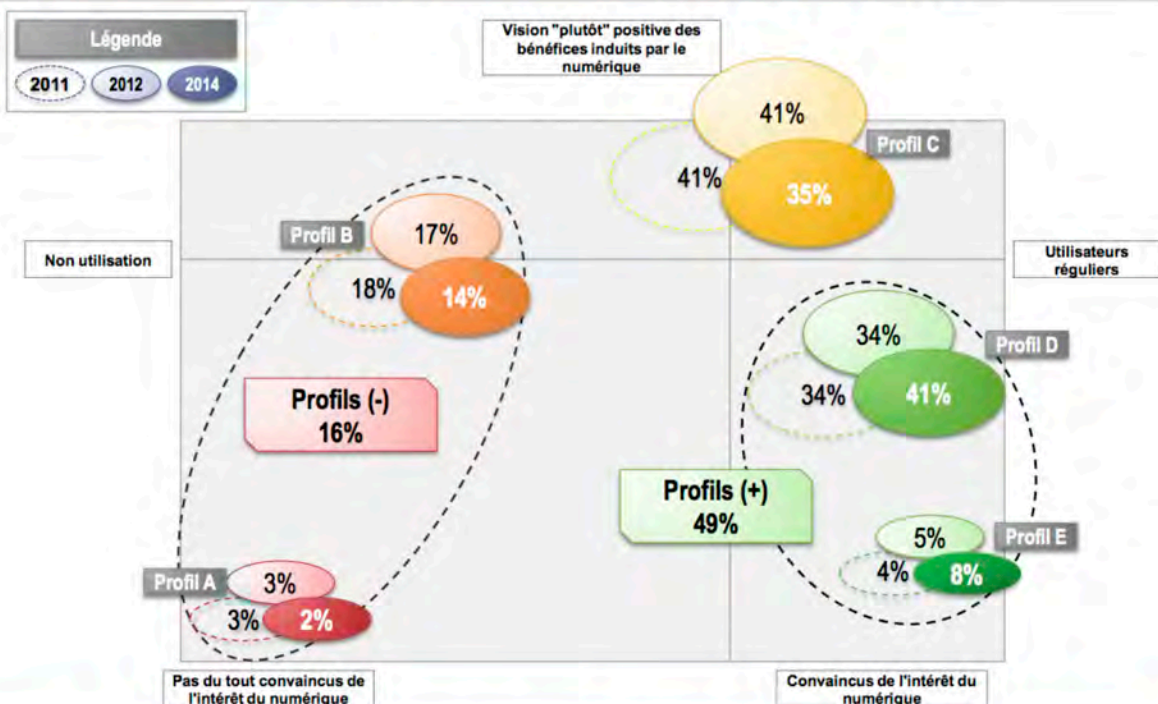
Légende

2011 2012 2014

Vision "plutôt" positive des bénéfices induits par le numérique

41%

Profil C

41%

35%

Profil B

17%

Non utilisation

Utilisateurs réguliers

18%

14%

34%

Profil D

34%

41%

Profils (-)
16%

Profils (+)
49%

5%

Profil E

4%

8%

Profil A

3%

3%

2%

Pas du tout convaincus de l'intérêt du numérique

Convaincus de l'intérêt du numérique